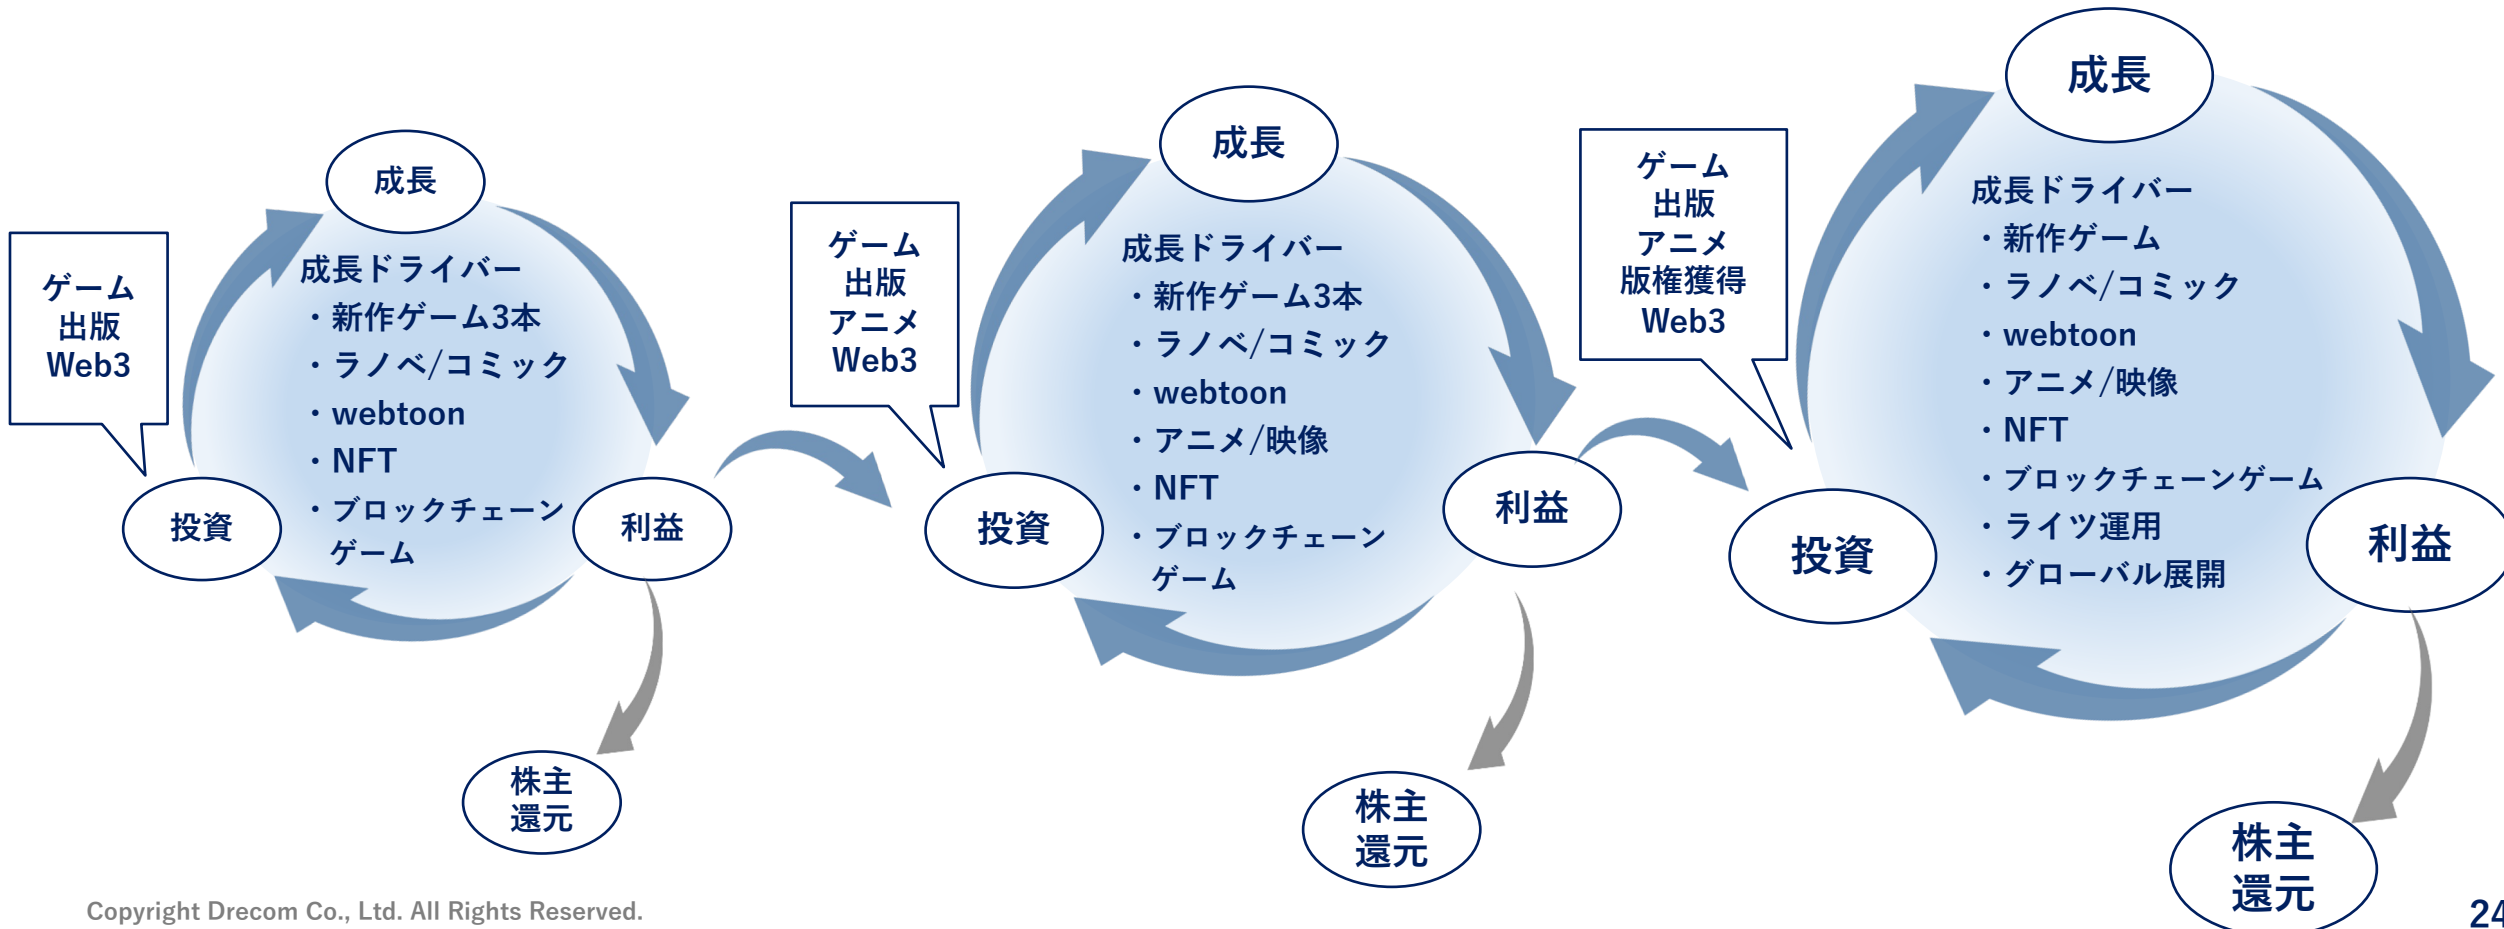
ゲーム
出版
Web3

成長

成長ドライバー
・新作ゲーム3本
・ラノベ/コミック
・webtoon
・NFT
・ブロックチェーンゲーム

投資

利益

株主
還元

ゲーム
出版
アニメ
Web3

成長

成長ドライバー
・新作ゲーム3本
・ラノベ/コミック
・webtoon
・アニメ/映像
・NFT
・ブロックチェーンゲーム

投資

利益

株主
還元

ゲーム
出版
アニメ
版権獲得
Web3

成長

成長ドライバー
・新作ゲーム
・ラノベ/コミック
・webtoon
・アニメ/映像
・NFT
・ブロックチェーンゲーム
・ライツ運用
・グローバル展開

投資

利益

株主
還元

Copyright Drecom Co., Ltd. All Rights Reserved.

24